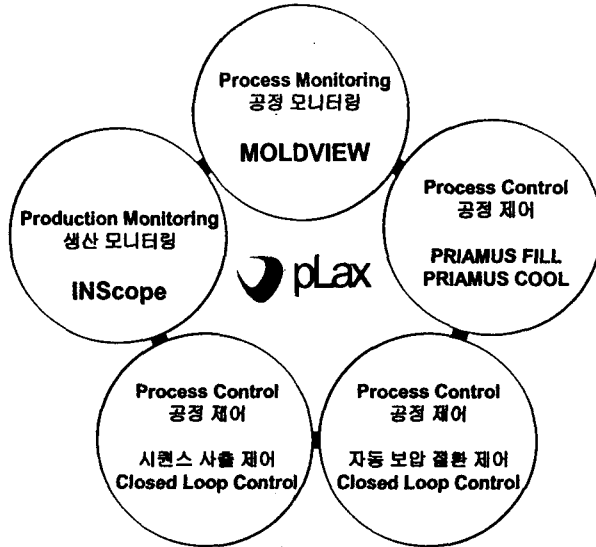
Process Monitoring
공정 모니터링

MOLDVIEW

Process Control
공정 제어

PRIAMUS FILL
PRIAMUS COOL

Process Control
공정 제어

자동 보압 절환 제어
Closed Loop Control

Process Control
공정 제어

시퀀스 사출 제어
Closed Loop Control

Production Monitoring
생산 모니터링

INScope

pLAx